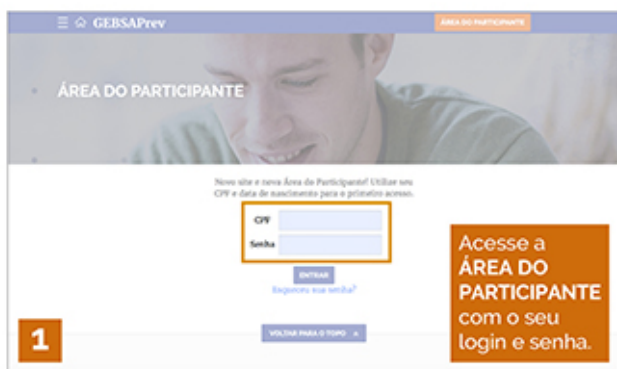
GEBSAPrev

ÁREA DO PARTICIPANTE

ÁREA DO PARTICIPANTE

Novo site e nova Área do Participante! Utilize seu CPF e data de nascimento para o primeiro acesso.

CPF

Senha

ENTRAR

Esqueceu sua senha?

VOLTAR PARA O TOPO

1

Acesse a ÁREA DO PARTICIPANTE com o seu login e senha.